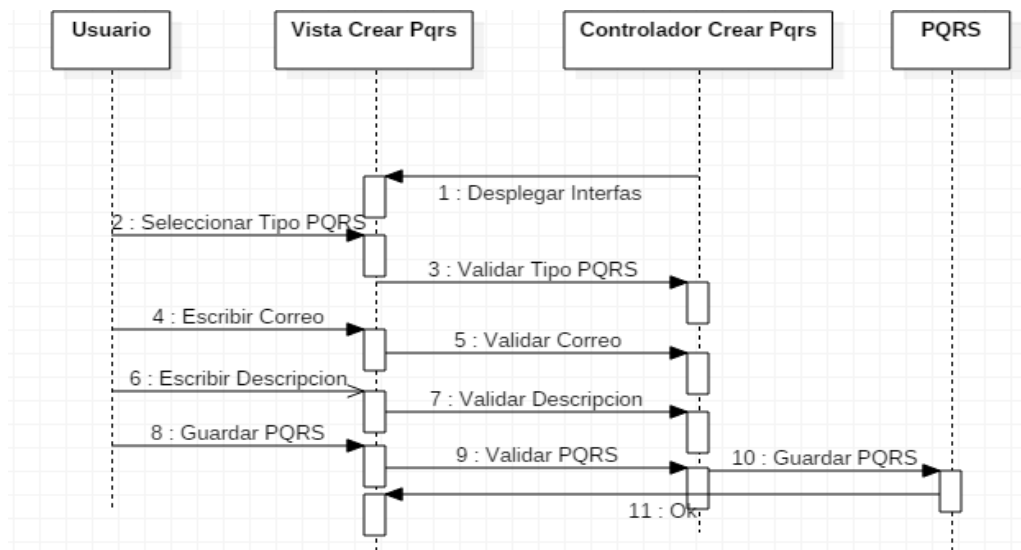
Usuario

Vista Crear Pqrs

Controlador Crear Pqrs

PQRS

1 : Desplegar Interfas

2 : Seleccionar Tipo PQRS

3 : Validar Tipo PQRS

4 : Escribir Correo

5 : Validar Correo

6 : Escribir Descripcion

7 : Validar Descripcion

8 : Guardar PQRS

9 : Validar PQRS

10 : Guardar PQRS

11 : Ok